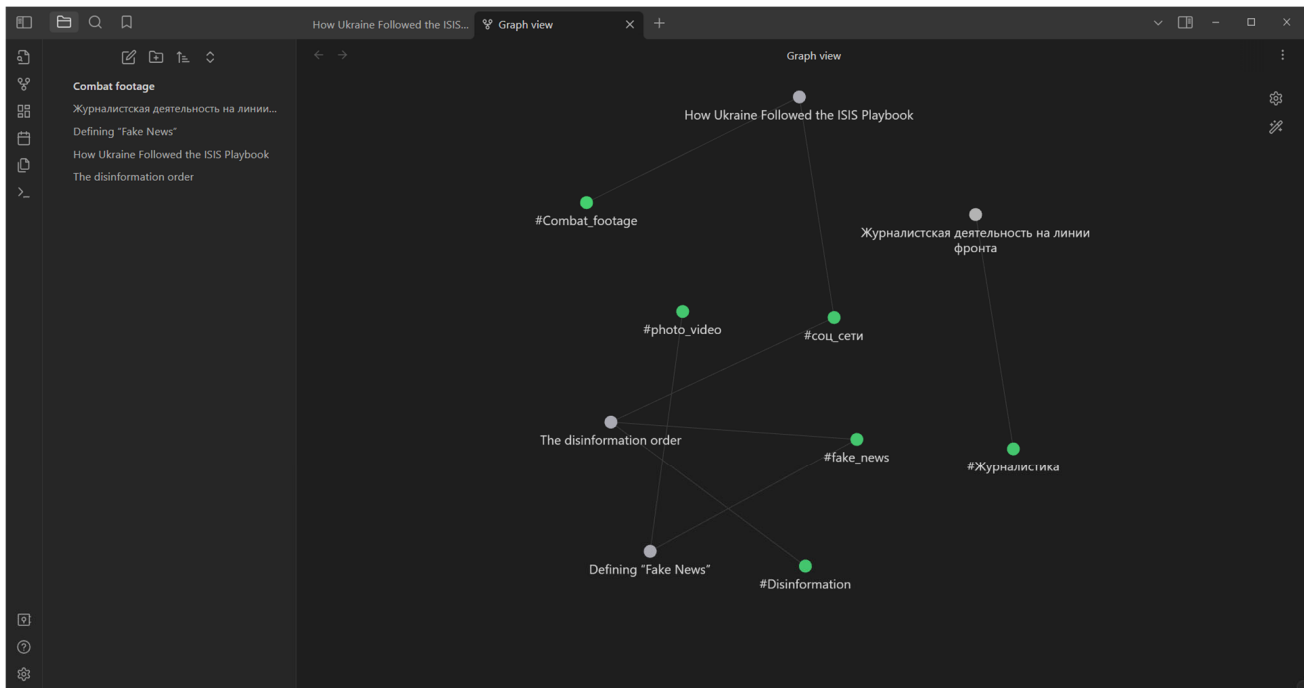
How Ukraine Followed the ISIS...
Graph view

Combat footage
Журналистская деятельность на линии...
Defining "Fake News"
How Ukraine Followed the ISIS Playbook
The disinformation order

Graph view

How Ukraine Followed the ISIS Playbook
#Combat_footage
Журналистская деятельность на линии фронта
#photo_video
#соц_сети
The disinformation order
#fake_news
#Журналистика
Defining "Fake News"
#Disinformation